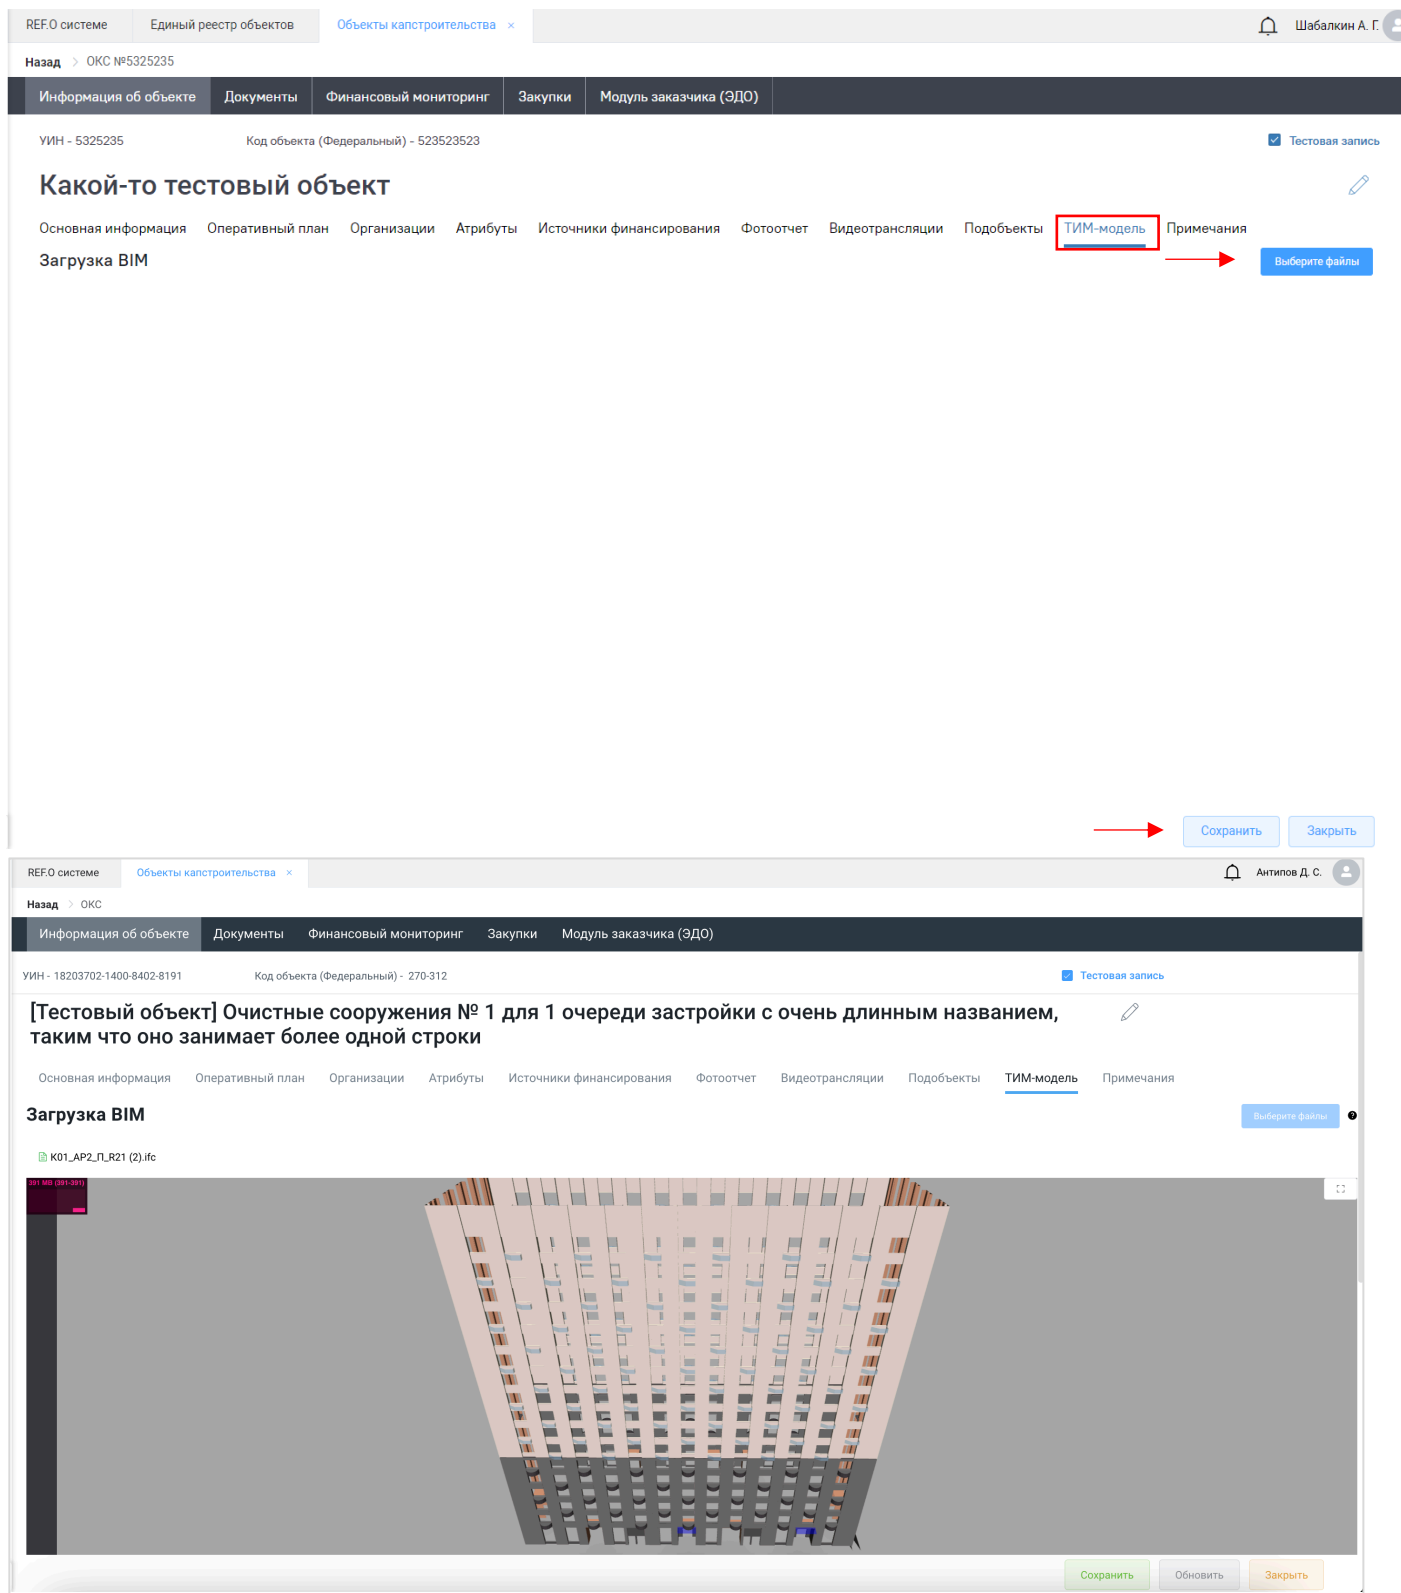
REF.O системе Единый реестр объектов Объекты капстроительства ×

Шабалкин А. Г.

Назад > ОКС №5325235

Информация об объекте Документы Финансовый мониторинг Закупки Модуль заказчика (ЭДО)

УИН - 5325235 Код объекта (Федеральный) - 523523523

Тестовая запись

Какой-то тестовый объект

Основная информация Оперативный план Организации Атрибуты Источники финансирования Фотоотчет Видеотрансляции Подобъекты ТИМ-модель Примечания

Загрузка BIM

Выберите файлы

Сохранить Закрыть

REF.O системе Объекты капстроительства ×

Антипов Д. С.

Назад > ОКС

Информация об объекте Документы Финансовый мониторинг Закупки Модуль заказчика (ЭДО)

УИН - 18203702-1400-8402-8191 Код объекта (Федеральный) - 270-312

Тестовая запись

[Тестовый объект] Очистные сооружения № 1 для 1 очереди застройки с очень длинным названием, таким что оно занимает более одной строки

Основная информация Оперативный план Организации Атрибуты Источники финансирования Фотоотчет Видеотрансляции Подобъекты ТИМ-модель Примечания

Загрузка BIM

Выберите файлы

K01_AP2_П_R21 (2).ifc

391 MB (391-391)

Сохранить Обновить Закрыть